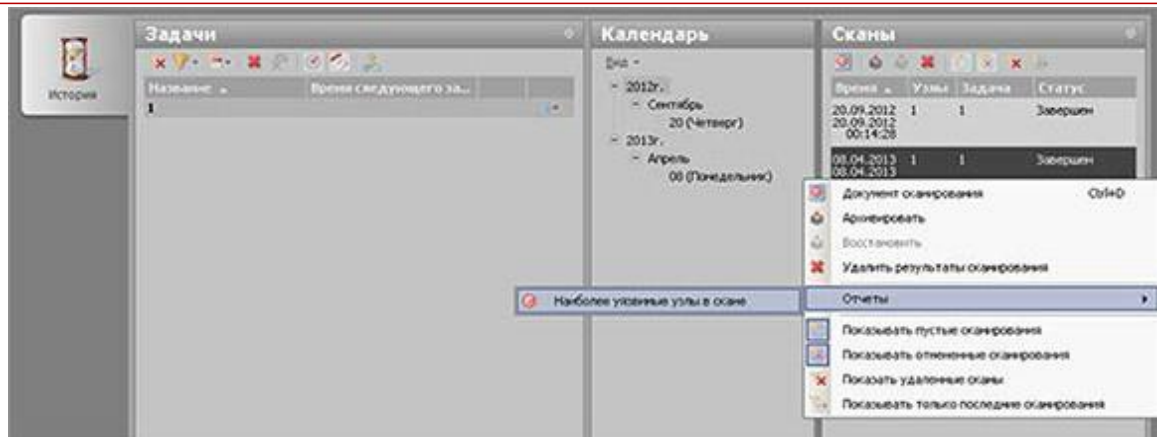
История

Задачи

Название ▲ | Время следующего за...

1

Календарь

Вид ▾

− 2012г.
− Сентябрь
20 (Четверг)
− 2013г.
− Апрель
08 (Понедельник)

Сканы

| Время ▲ | Узлы | Задача | Статус |
|---|---|---|---|
| 20.09.2012 20.09.2012 00:14:28 | 1 | 1 | Завершен |
| 08.04.2013 08.04.2013 | 1 | 1 | Завершен |

Документ сканирования Ctrl+D
Архивировать
Восстановить
Удалить результаты сканирования
Отчеты ▸
Показывать пустые сканирования
Показывать отмененные сканирования
Показать удаленные сканы
Показывать только последние сканирования

Наиболее уязвимые узлы в скане